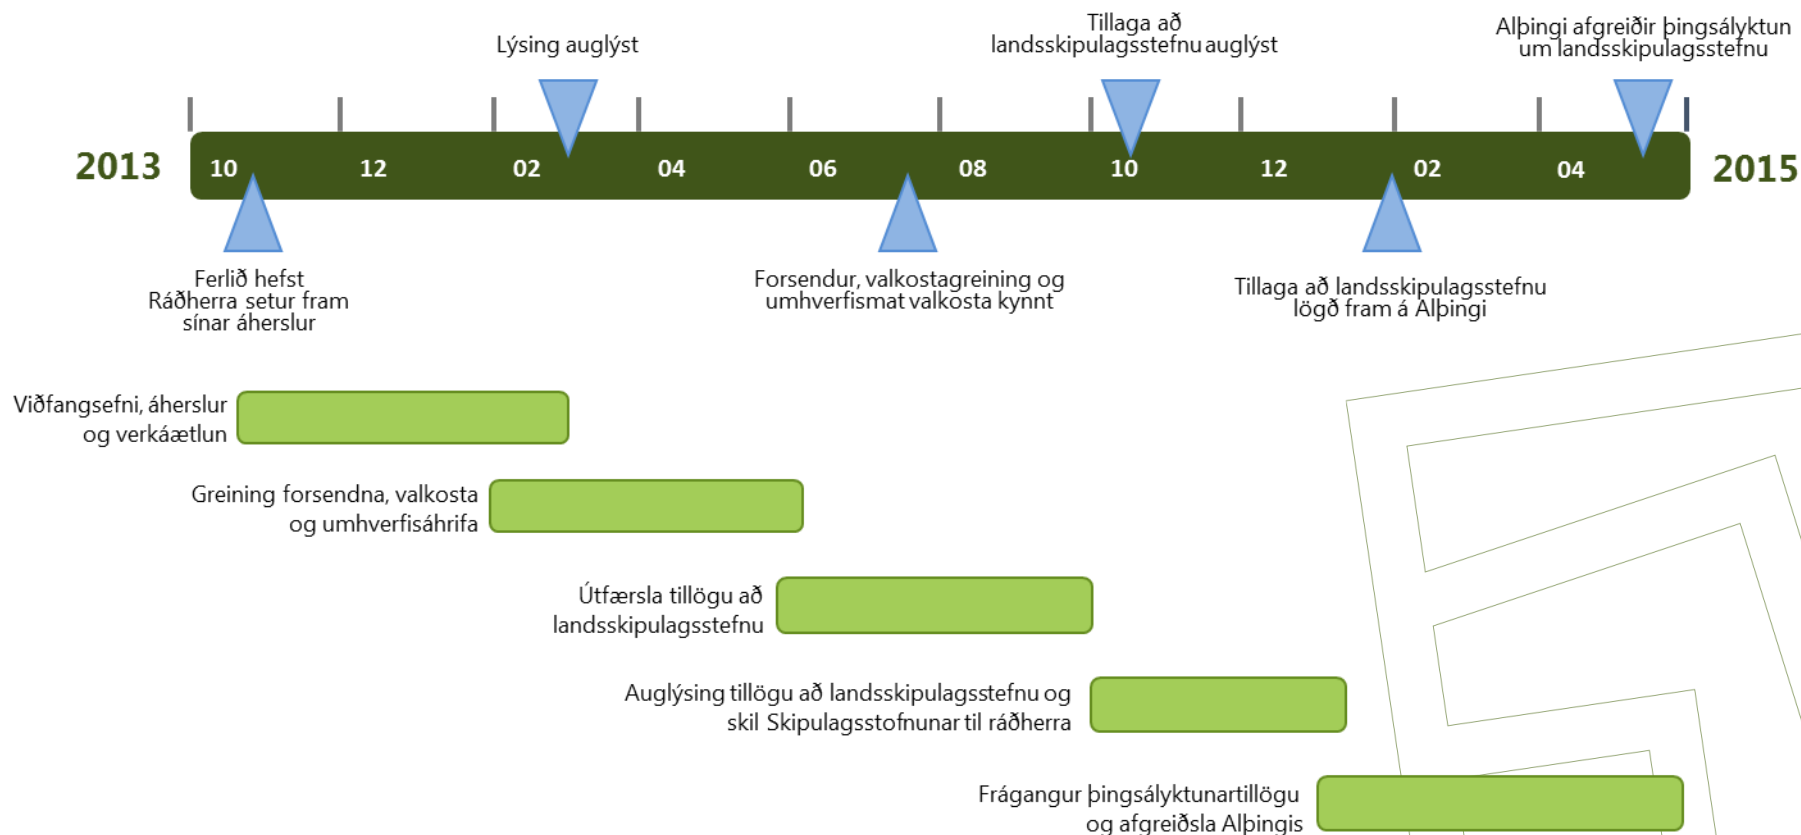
Lýsing auglýst

Tillaga að landsskipulagsstefnu auglýst

Alþingi afgreiðir þingsályktun um landsskipulagsstefnu

2013

10 12 02 04 06 08 10 12 02 04

2015

Ferlið hefst
Ráðherra setur fram sínar áherslur

Forsendur, valkostagreining og umhverfismat valkosta kynnt

Tillaga að landsskipulagsstefnu lögð fram á Alþingi

Viðfangsefni, áherslur og verkáætlun

Greining forsendna, valkosta og umhverfisáhrifa

Útfærsla tillögu að landsskipulagsstefnu

Auglýsing tillögu að landsskipulagsstefnu og skil Skipulagsstofnunar til ráðherra

Frágangur þingsályktunartillögu og afgreiðsla Alþingis